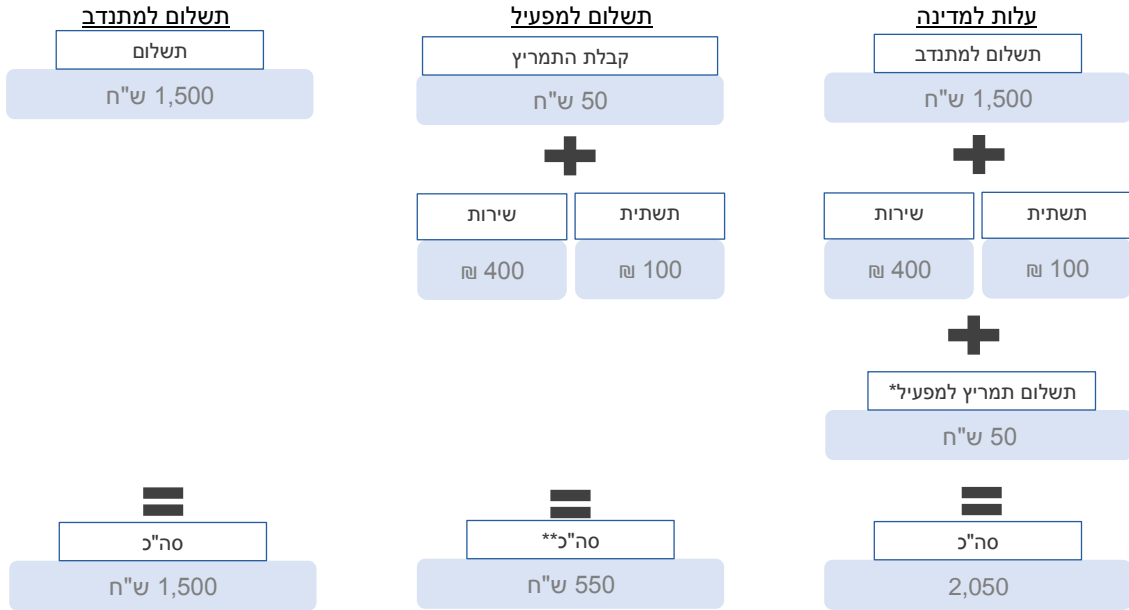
עלות למדינה

תשלום למתנדב

1,500 ש"ח

תשתית

100 ₪

שירות

400 ₪

תשלום תמריץ למפעיל*

50 ש"ח

סה"כ

2,050

תשלום למפעיל

קבלת התמריץ

50 ש"ח

תשתית

100 ₪

שירות

400 ₪

סה"כ**

550 ש"ח

תשלום למתנדב

תשלום

1,500 ש"ח

סה"כ

1,500 ש"ח